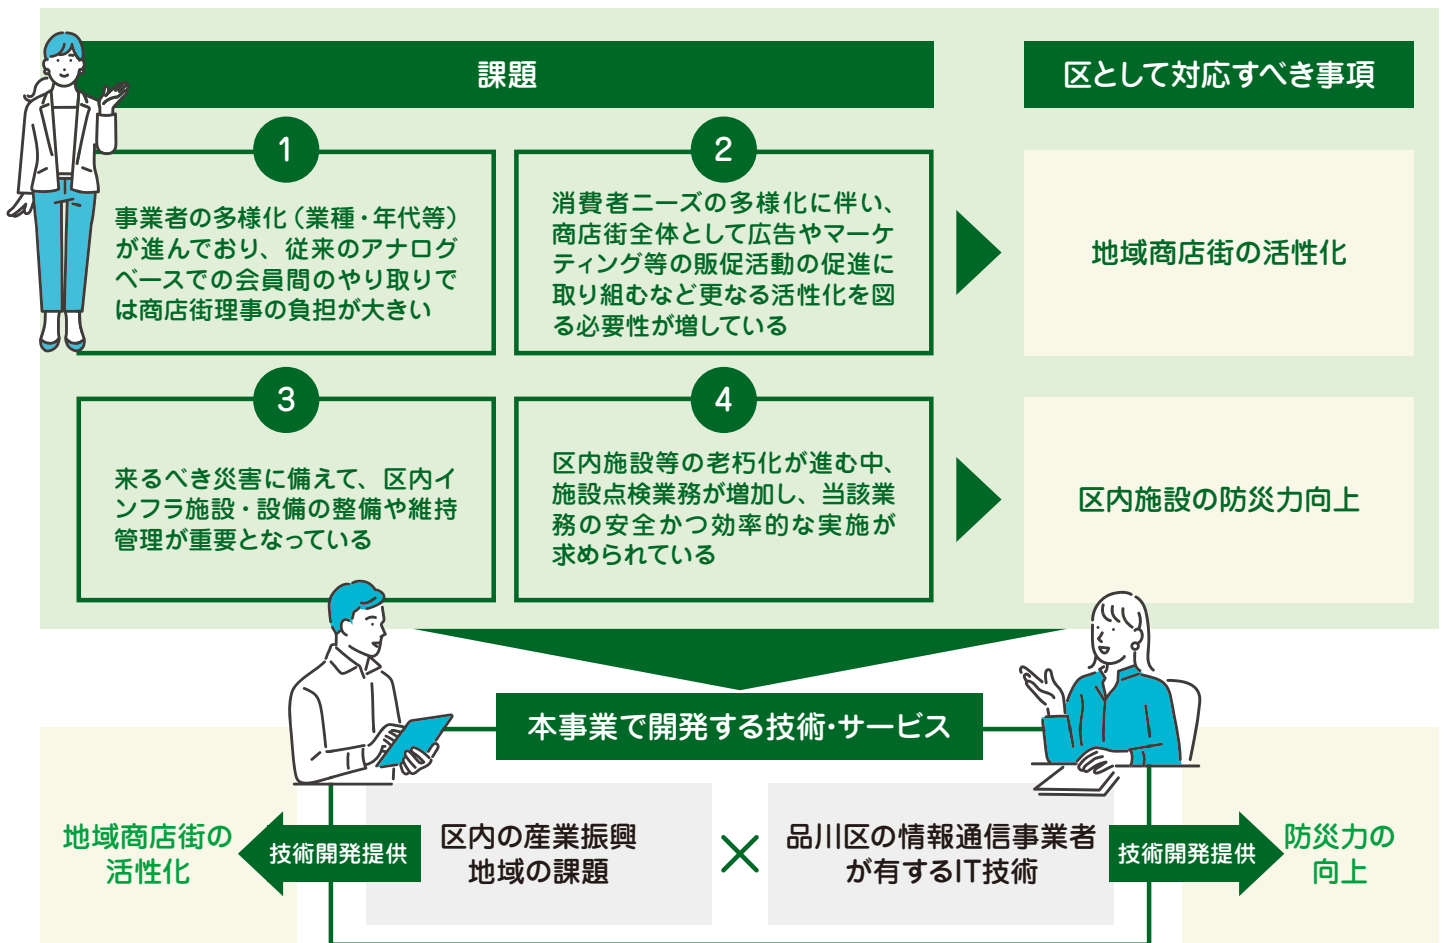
課題

区として対応すべき事項

1
事業者の多様化（業種・年代等）が進んでおり、従来のアナログベースでの会員間のやり取りでは商店街理事の負担が大きい

2
消費者ニーズの多様化に伴い、商店街全体として広告やマーケティング等の販促活動の促進に取り組むなど更なる活性化を図る必要性が増している

地域商店街の活性化

3
来るべき災害に備えて、区内インフラ施設・設備の整備や維持管理が重要となっている

4
区内施設等の老朽化が進む中、施設点検業務が増加し、当該業務の安全かつ効率的な実施が求められている

区内施設の防災力向上

本事業で開発する技術･サービス

地域商店街の活性化

技術開発提供

区内の産業振興
地域の課題

×

品川区の情報通信事業者が有するIT技術

技術開発提供

防災力の向上